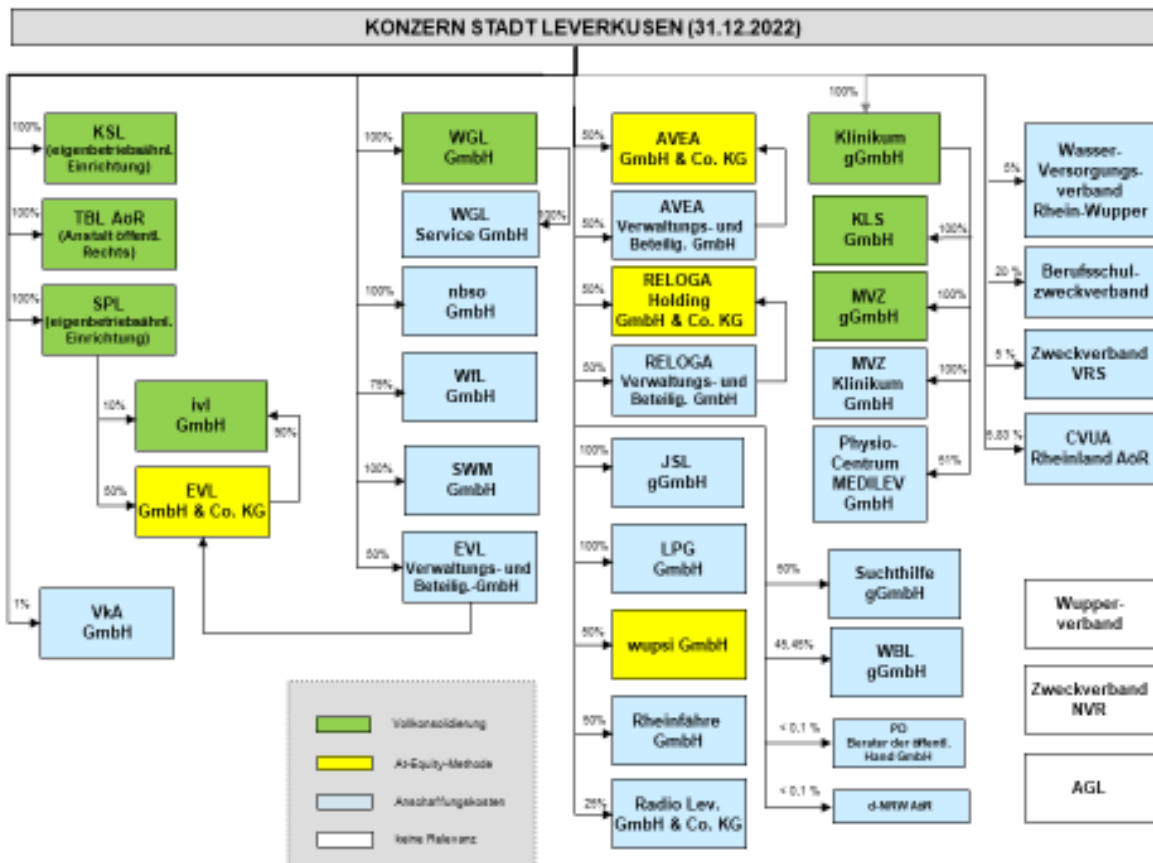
KONZERN STADT LEVERKUSEN (31.12.2022)

100% KSL (eigenbetriebsähnl. Einrichtung)

100% TBL AöR (Anstalt öffentl. Rechts)

100% SPL (eigenbetriebsähnl. Einrichtung)

10% ivl GmbH

90%

50% EVL GmbH & Co. KG

1% VkA GmbH

100% WGL GmbH

100% WGL Service GmbH

100% nbso GmbH

79% WfL GmbH

100% SWM GmbH

50% EVL Verwaltungs- und Beteilig.-GmbH

50% AVEA GmbH & Co. KG

50% AVEA Verwaltungs- und Beteilig. GmbH

50% RELOGA Holding GmbH & Co. KG

50% RELOGA Verwaltungs- und Beteilig. GmbH

100% JSL gGmbH

100% LPG GmbH

50% wupsi GmbH

50% Rheinfähre GmbH

25% Radio Lev. GmbH & Co. KG

50% Suchthilfe gGmbH

45,45% WBL gGmbH

< 0,1 % PD Berater der öffentl. Hand GmbH

< 0,1 % d-NRW AöR

100% Klinikum gGmbH

100% KLS GmbH

100% MVZ gGmbH

100% MVZ Klinikum GmbH

51% Physio-Centrum MEDILEV GmbH

5% Wasser-Versorgungsverband Rhein-Wupper

20 % Berufsschulzweckverband

5 % Zweckverband VRS

6,83 % CVUA Rheinland AöR

Wupperverband

Zweckverband NVR

AGL

Vollkonsolidierung

At-Equity-Methode

Anschaffungskosten

keine Relevanz